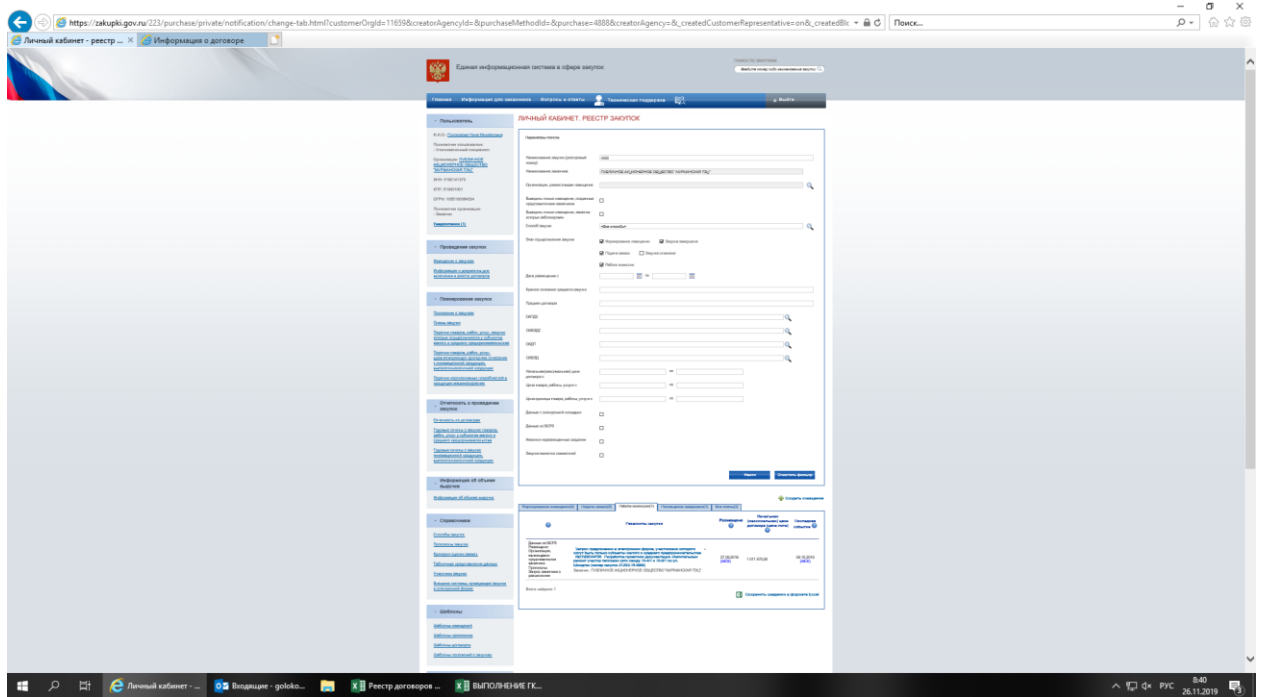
https://zakupki.gov.ru/223/purchase/private/notification/change-tab.html?customerOrgId=11659&creatorAgencyId=&purchaseMethodId=&purchase=4888&creatorAgency=&_createdCustomerRepresentative=on&_createdBi

Поиск...

Личный кабинет - реестр ... ×

Информация о договоре

Единая информационная система в сфере закупок

Главная | Информация для заказчика | Вопросы и ответы | Техническая поддержка | Выйти

Пользователь

Проведение закупок

Планирование закупок

Отчетность о проведении закупок

Информация об объеме закупок

Справочники

Шаблоны

ЛИЧНЫЙ КАБИНЕТ. РЕЕСТР ЗАКУПОК

Параметры поиска

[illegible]

Найти | Очистить фильтр

Создать извещение

Реестровый номер | Наименование закупки | Размещение | Начальная (максимальная) цена договора | Последнее событие

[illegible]

Сохранить сведения в формате Excel

Личный кабинет - ...

Входящие - goloko...

Реестр договоров ...

ВЫПОЛНЕНИЕ ГК...

РУС 8:40 26.11.2019